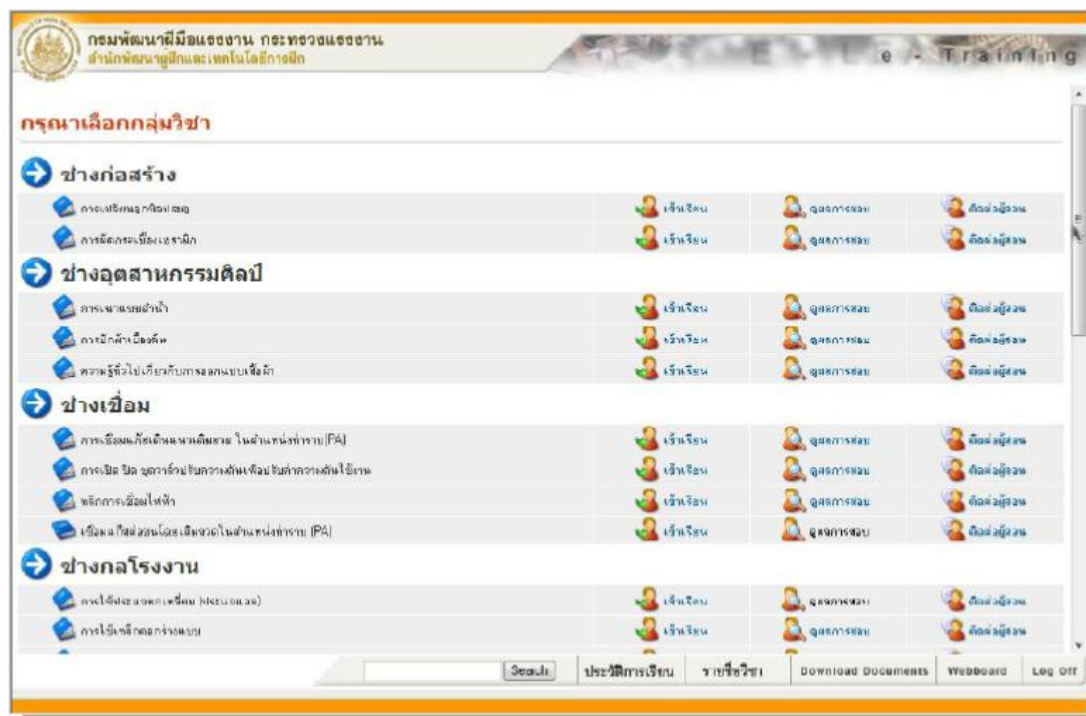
กรมพัฒนาฝีมือแรงงาน กระทรวงแรงงาน
สำนักพัฒนาผู้ฝึกและเทคโนโลยีการฝึก

e - Training

กรุณาเลือกกลุ่มวิชา

ช่างก่อสร้าง

| | | | |
|---|---|---|---|
| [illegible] | เข้าเรียน | ดูผลการสอบ | ติดต่อผู้สอน |
| การติดกระเบื้องเซรามิก | เข้าเรียน | ดูผลการสอบ | ติดต่อผู้สอน |

ช่างอุตสาหกรรมศิลป์

| | | | |
|---|---|---|---|
| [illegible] | เข้าเรียน | ดูผลการสอบ | ติดต่อผู้สอน |
| การปักผ้าเบื้องต้น | เข้าเรียน | ดูผลการสอบ | ติดต่อผู้สอน |
| ความรู้ทั่วไปเกี่ยวกับการออกแบบเสื้อผ้า | เข้าเรียน | ดูผลการสอบ | ติดต่อผู้สอน |

ช่างเชื่อม

| | | | |
|---|---|---|---|
| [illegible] ในตำแหน่งท่าราบ (FA) | เข้าเรียน | ดูผลการสอบ | ติดต่อผู้สอน |
| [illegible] | เข้าเรียน | ดูผลการสอบ | ติดต่อผู้สอน |
| หลักการเชื่อมไฟฟ้า | เข้าเรียน | ดูผลการสอบ | ติดต่อผู้สอน |
| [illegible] ในตำแหน่งท่าราบ (FA) | เข้าเรียน | ดูผลการสอบ | ติดต่อผู้สอน |

ช่างกลโรงงาน

| | | | |
|---|---|---|---|
| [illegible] | เข้าเรียน | ดูผลการสอบ | ติดต่อผู้สอน |
| การใช้เหล็กถอกร่างแบบ | เข้าเรียน | ดูผลการสอบ | ติดต่อผู้สอน |

Search ประวัติการเรียน รายชื่อวิชา Download Documents Webboard Log Off